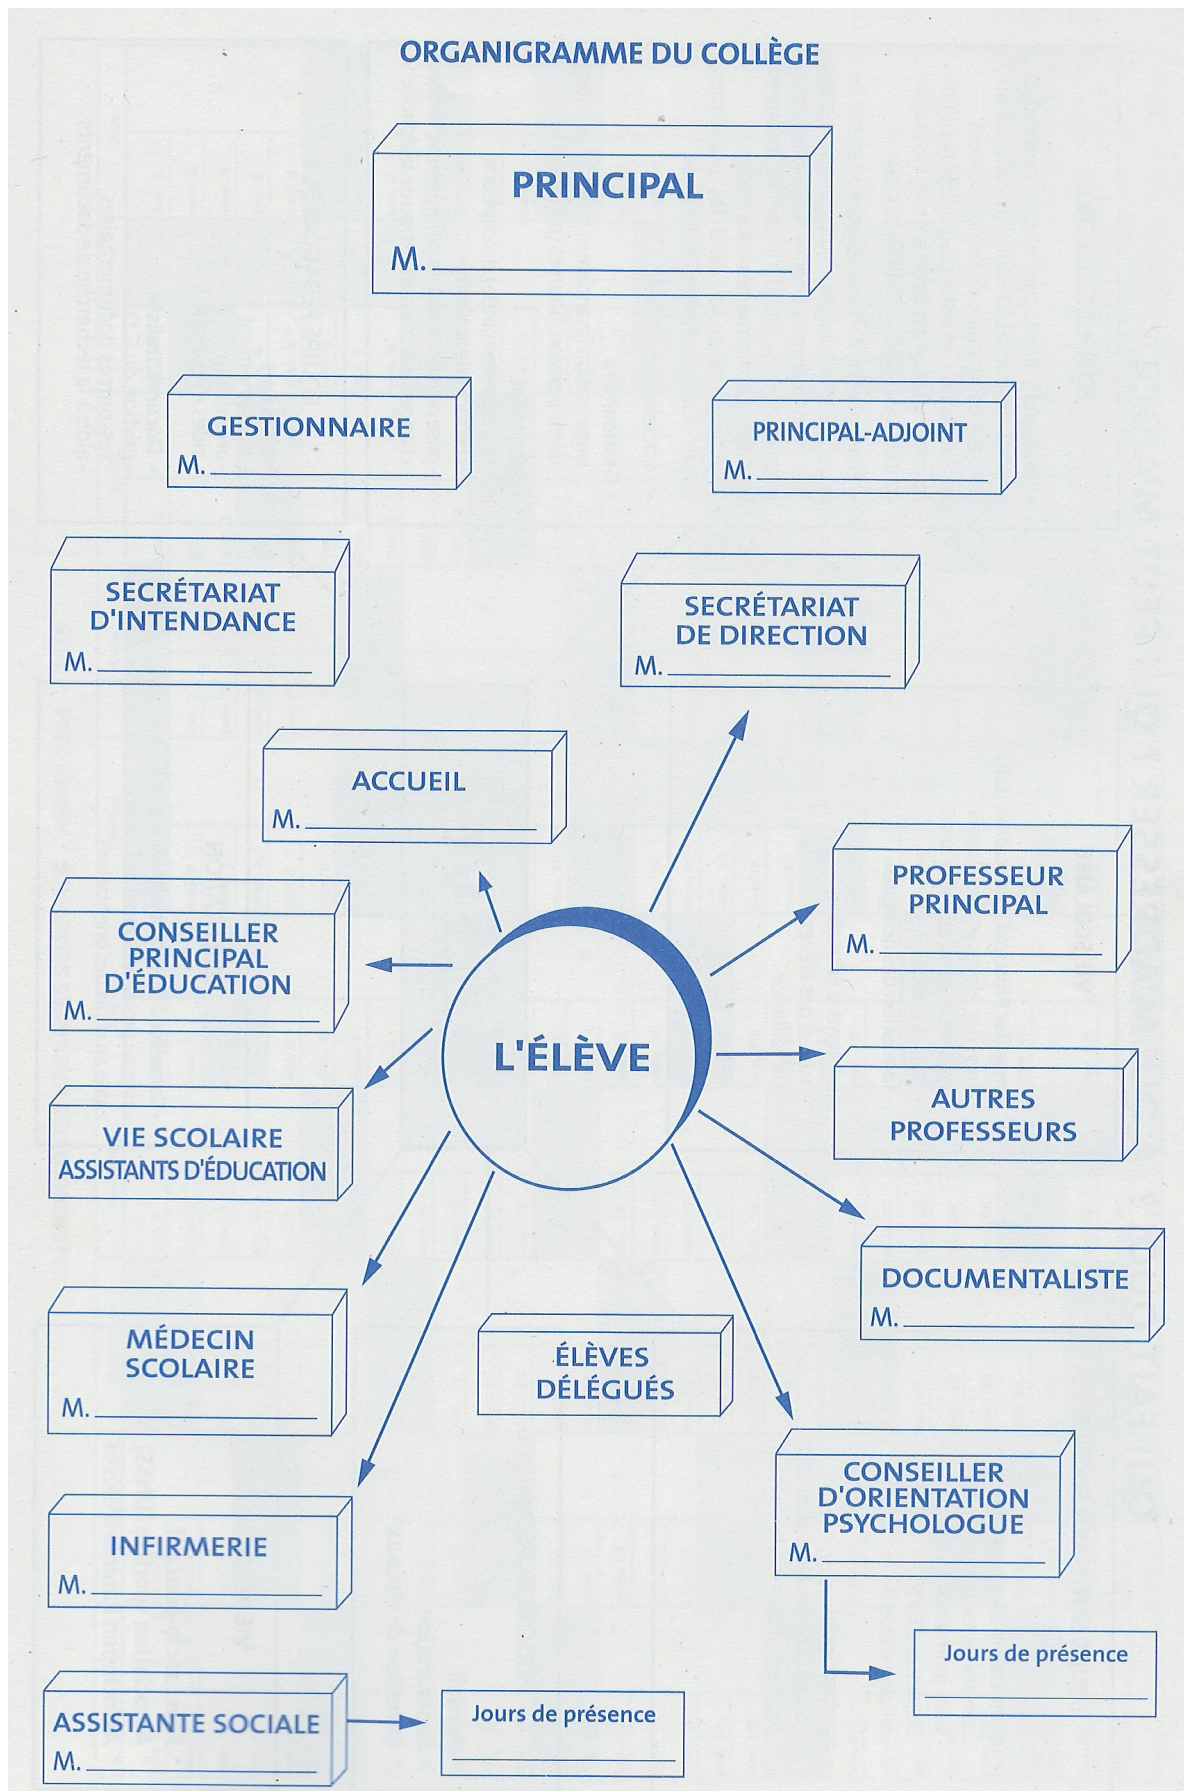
ORGANIGRAMME DU COLLÈGE

PRINCIPAL
M. ____________

GESTIONNAIRE
M. ____________

PRINCIPAL-ADJOINT
M. ____________

SECRÉTARIAT D'INTENDANCE
M. ____________

SECRÉTARIAT DE DIRECTION
M. ____________

ACCUEIL
M. ____________

PROFESSEUR PRINCIPAL
M. ____________

CONSEILLER PRINCIPAL D'ÉDUCATION
M. ____________

L'ÉLÈVE

AUTRES PROFESSEURS

VIE SCOLAIRE
ASSISTANTS D'ÉDUCATION

DOCUMENTALISTE
M. ____________

MÉDECIN SCOLAIRE
M. ____________

ÉLÈVES DÉLÉGUÉS

CONSEILLER D'ORIENTATION PSYCHOLOGUE
M. ____________

INFIRMERIE
M. ____________

Jours de présence
____________

ASSISTANTE SOCIALE
M. ____________

Jours de présence
____________